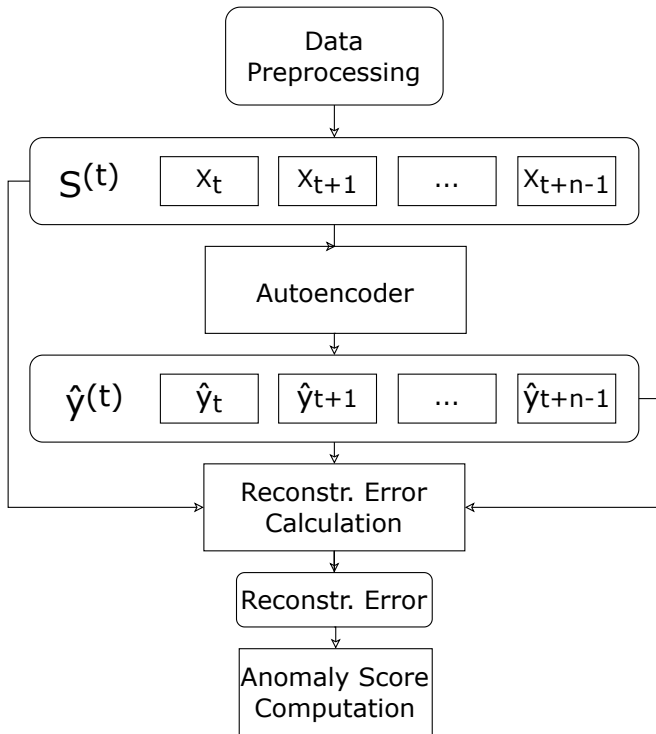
Data Preprocessing

$S^{(t)}$ $x_t$ $x_{t+1}$ ... $x_{t+n-1}$

Autoencoder

$\hat{y}^{(t)}$ $\hat{y}_t$ $\hat{y}_{t+1}$ ... $\hat{y}_{t+n-1}$

Reconstr. Error Calculation

Reconstr. Error

Anomaly Score Computation